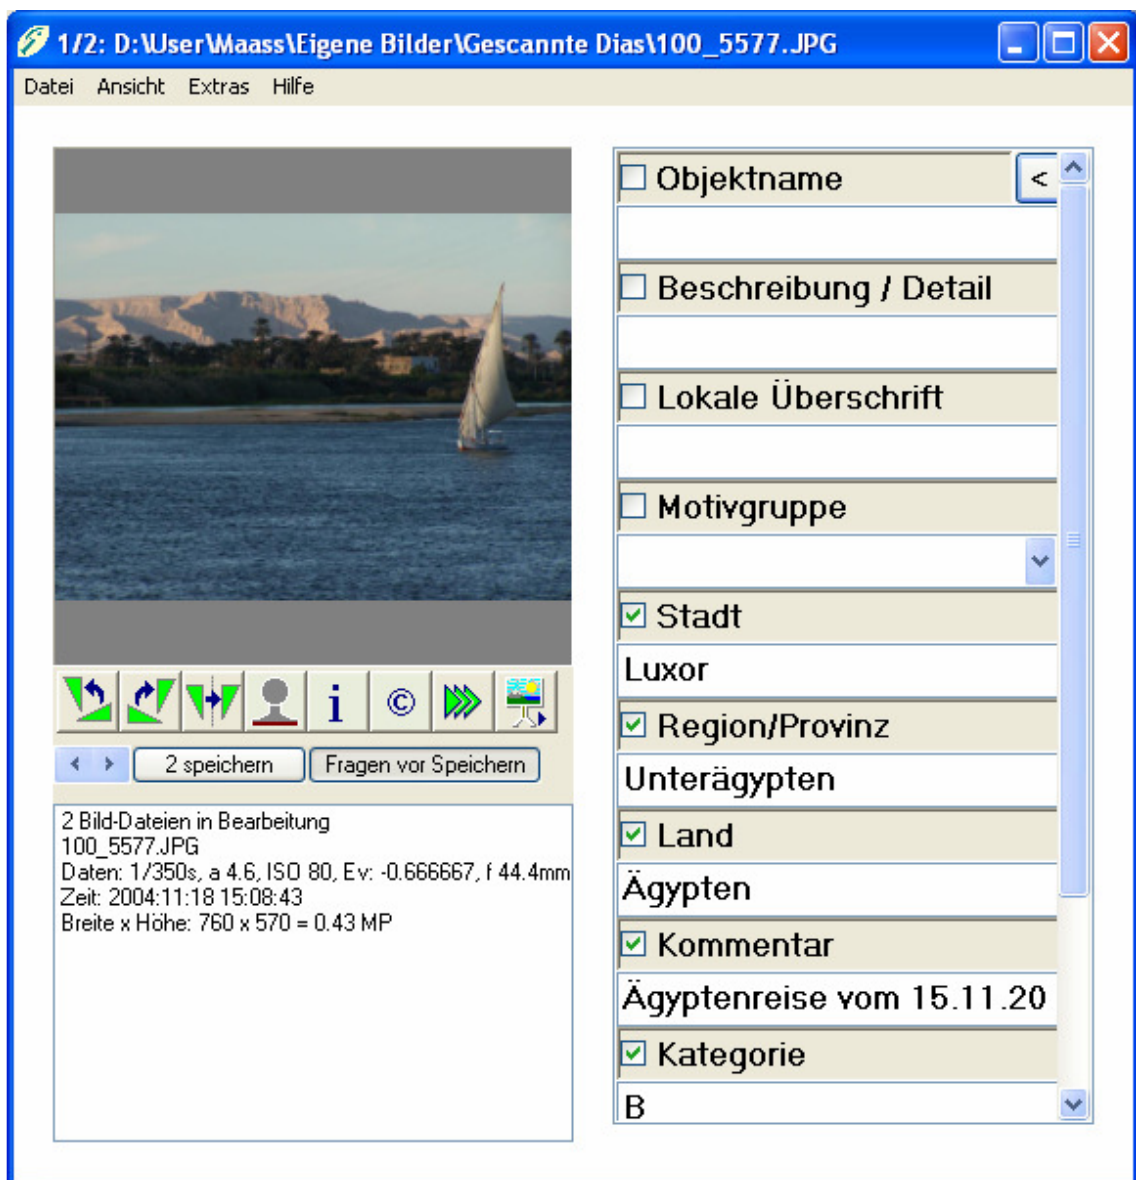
1/2: D:\User\Maass\Eigene Bilder\Gescannte Dias\100_5577.JPG

Datei Ansicht Extras Hilfe

i ©

2 speichern Fragen vor Speichern

2 Bild-Dateien in Bearbeitung
100_5577.JPG
Daten: 1/350s, a 4.6, ISO 80, Ev: -0.666667, f 44.4mm
Zeit: 2004:11:18 15:08:43
Breite x Höhe: 760 x 570 = 0.43 MP

Objektname <

Beschreibung / Detail

Lokale Überschrift

Motivgruppe

Stadt
Luxor

Region/Provinz
Unterägypten

Land
Ägypten

Kommentar
Ägyptenreise vom 15.11.20

Kategorie
B